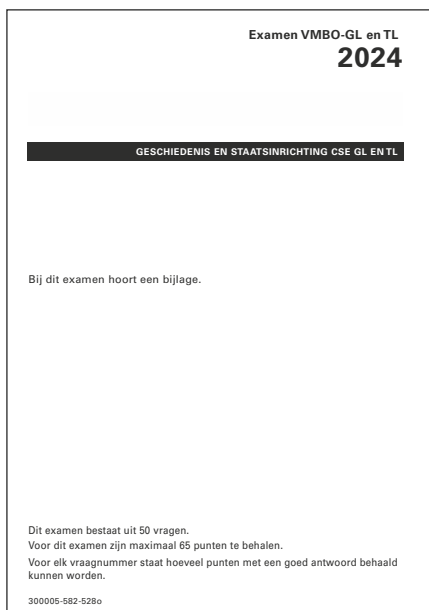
Examen VMBO-GL en TL
2024

GESCHIEDENIS EN STAATSINRICHTING CSE GL EN TL

Bij dit examen hoort een bijlage.

Dit examen bestaat uit 50 vragen.
Voor dit examen zijn maximaal 65 punten te behalen.
Voor elk vraagnummer staat hoeveel punten met een goed antwoord behaald kunnen worden.

300005-582-528o